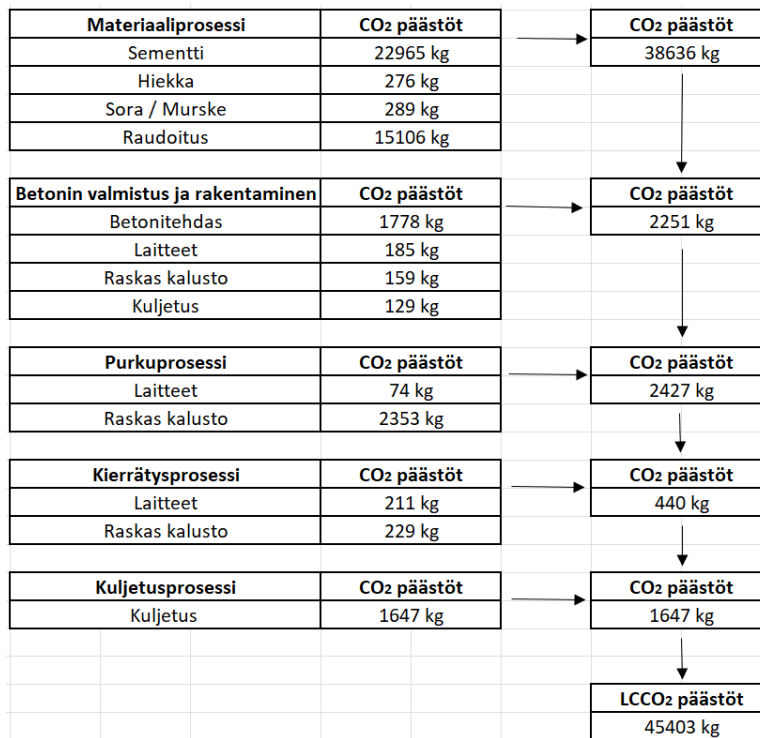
| Materiaaliprosessi | $CO_2$ päästöt |
|---|---|
| Sementti | 22965 kg |
| Hiekka | 276 kg |
| Sora / Murske | 289 kg |
| Raudoitus | 15106 kg |

| $CO_2$ päästöt |
|---|
| 38636 kg |

| Betonin valmistus ja rakentaminen | $CO_2$ päästöt |
|---|---|
| Betonitehdas | 1778 kg |
| Laitteet | 185 kg |
| Raskas kalusto | 159 kg |
| Kuljetus | 129 kg |

| $CO_2$ päästöt |
|---|
| 2251 kg |

| Purkuprosessi | $CO_2$ päästöt |
|---|---|
| Laitteet | 74 kg |
| Raskas kalusto | 2353 kg |

| $CO_2$ päästöt |
|---|
| 2427 kg |

| Kierrätysprosessi | $CO_2$ päästöt |
|---|---|
| Laitteet | 211 kg |
| Raskas kalusto | 229 kg |

| $CO_2$ päästöt |
|---|
| 440 kg |

| Kuljetusprosessi | $CO_2$ päästöt |
|---|---|
| Kuljetus | 1647 kg |

| $CO_2$ päästöt |
|---|
| 1647 kg |

| $LCCO_2$ päästöt |
|---|
| 45403 kg |